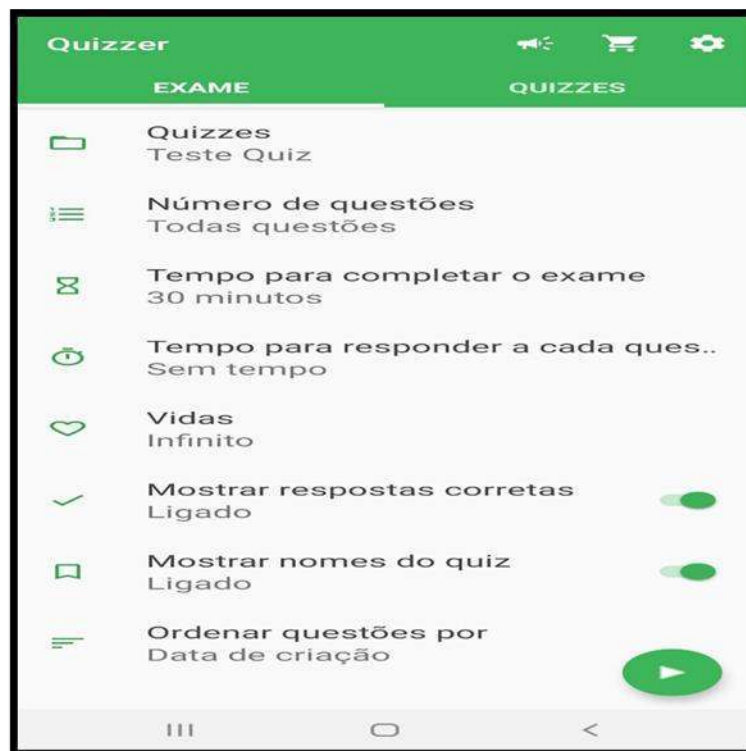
Quizzer

EXAME

QUIZZES

Quizzes
Teste Quiz

Número de questões
Todas questões

Tempo para completar o exame
30 minutos

Tempo para responder a cada ques..
Sem tempo

Vidas
Infinito

Mostrar respostas corretas
Ligado

Mostrar nomes do quiz
Ligado

Ordenar questões por
Data de criação